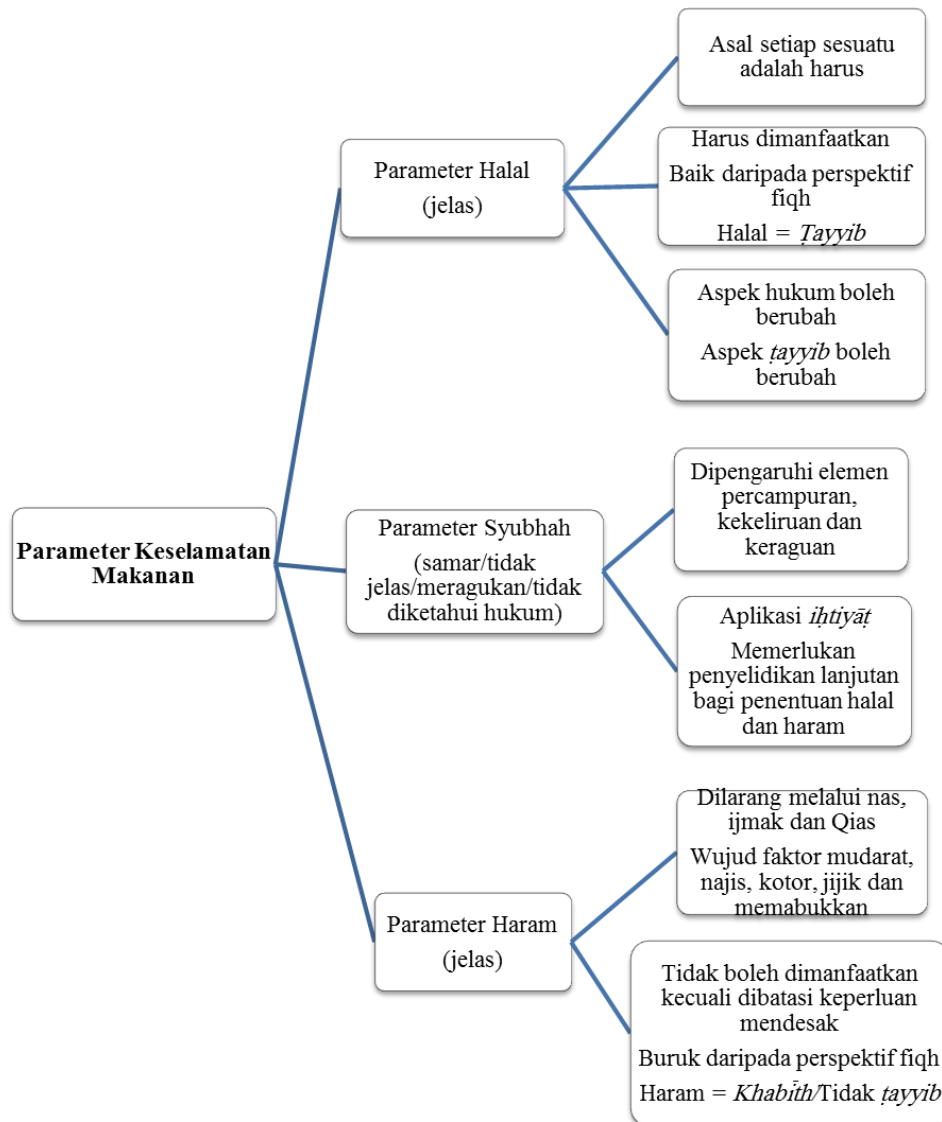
Parameter Keselamatan Makanan

Parameter Halal
(jelas)

Asal setiap sesuatu adalah harus

Harus dimanfaatkan
Baik daripada perspektif fiqh
Halal = *Ṭayyib*

Aspek hukum boleh berubah
Aspek *ṭayyib* boleh berubah

Parameter Syubhah
(samar/tidak jelas/meragukan/tidak diketahui hukum)

Dipengaruhi elemen percampuran, kekeliruan dan keraguan

Aplikasi *iḥtiyāṭ*
Memerlukan penyelidikan lanjutan bagi penentuan halal dan haram

Parameter Haram
(jelas)

Dilarang melalui nas, ijmak dan Qias
Wujud faktor mudarat, najis, kotor, jijik dan memabukkan

Tidak boleh dimanfaatkan kecuali dibatasi keperluan mendesak
Buruk daripada perspektif fiqh
Haram = *Khabīth*/Tidak *ṭayyib*